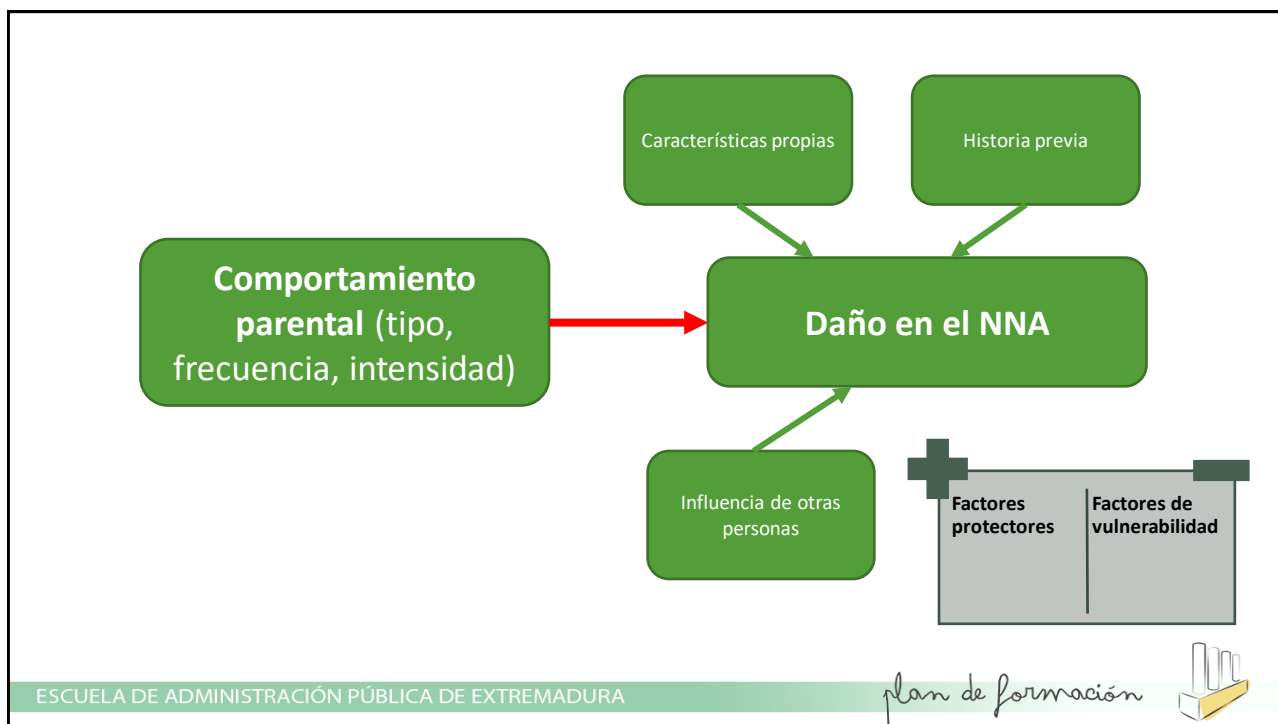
Características propias

Historia previa

**Comportamiento parental** (tipo, frecuencia, intensidad)

**Daño en el NNA**

Influencia de otras personas

**Factores protectores**

**Factores de vulnerabilidad**

ESCUELA DE ADMINISTRACIÓN PÚBLICA DE EXTREMADURA

plan de formación